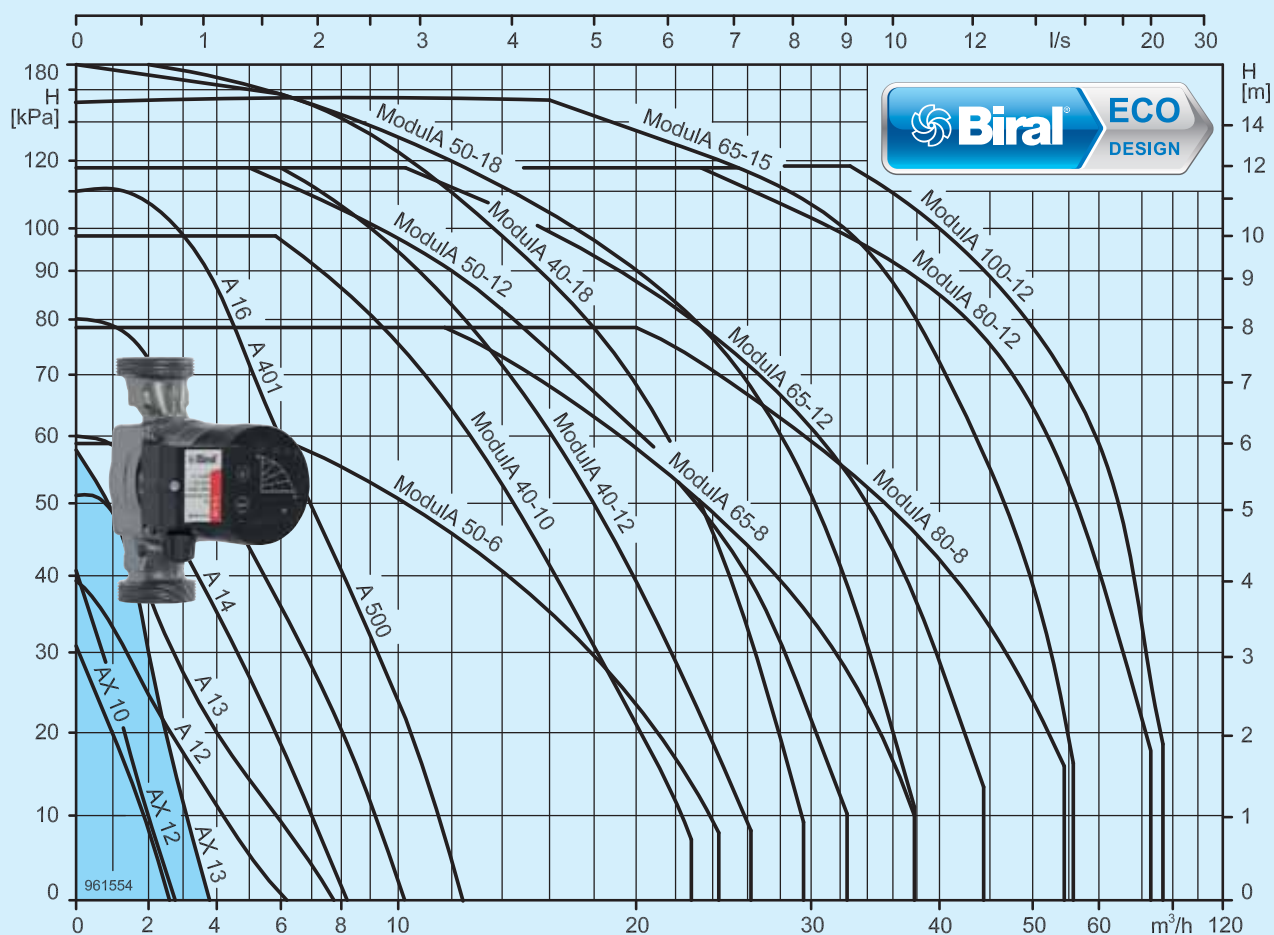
0 1 2 3 4 5 6 7 8 9 10 12 l/s 20 30

H [kPa]

180
120
100
90
80
70
60
50
40
30
20
10
0

H [m]

14
12
10
9
8
7
6
5
4
3
2
1
0

Biral ECO DESIGN

ModulA 50-18
ModulA 65-15
ModulA 100-12
ModulA 80-12
ModulA 40-18
ModulA 50-12
ModulA 65-12
ModulA 80-8
ModulA 65-8
ModulA 40-12
ModulA 40-10
ModulA 50-6
A 16
A 401
A 500
A 14
A 13
A 12
AX 10
AX 12
AX 13

Biral

961554

0 2 4 6 8 10 20 30 40 50 60 m³/h 120